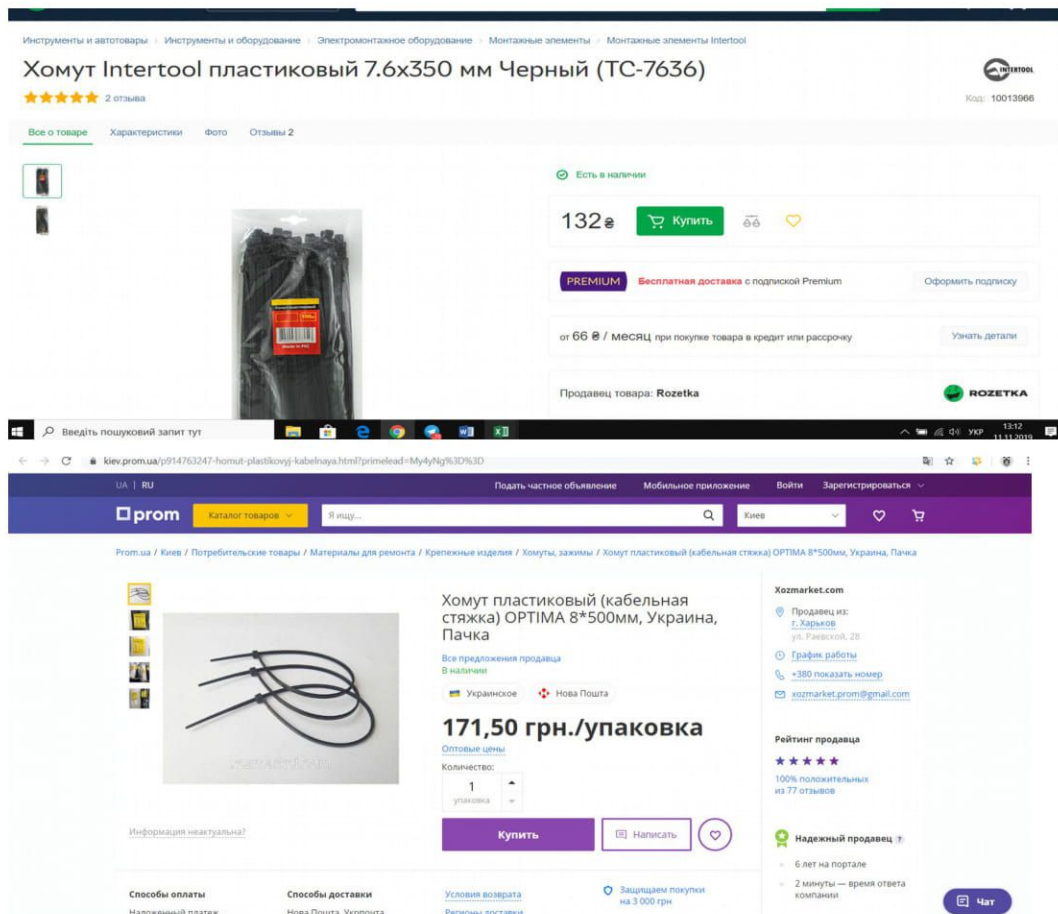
Инструменты и автотовары › Инструменты и оборудование › Электромонтажное оборудование › Монтажные элементы › Монтажные элементы Intertool

Хомут Intertool пластиковый 7.6x350 мм Черный (TC-7636)

INTERTOOL

★★★★★ 2 отзыва

Код: 10013966

Все о товаре Характеристики Фото Отзывы 2

Есть в наличии

132₴ Купить

PREMIUM Бесплатная доставка с подпиской Premium Оформить подписку

от 66 ₴ / месяц при покупке товара в кредит или рассрочку Узнать детали

Продавец товара: Rozetka ROZETKA

Введіть пошуковий запит тут

УКР 13:12 11.11.2019

kiev.prom.ua/p914763247-homut-plastikovyj-kabelnaya.html?primelead=My4yNg%3D%3D

UA | RU

Подать частное объявление Мобильное приложение Войти Зарегистрироваться

prom Каталог товаров Я ищу... Киев

Prom.ua / Киев / Потребительские товары / Материалы для ремонта / Крепежные изделия / Хомуты, зажимы / Хомут пластиковый (кабельная стяжка) OPTIMA 8*500мм, Украина, Пачка

Хомут пластиковый (кабельная стяжка) OPTIMA 8*500мм, Украина, Пачка

Все предложения продавца
В наличии

Украинское Нова Пошта

171,50 грн./упаковка

Оптовые цены

Количество:
1
упаковка

Информация неактуальна?

Купить Написать

Xozmarket.com

Продавец из:
г. Харьков
ул. Раевской, 28

График работы

+380 показать номер

xozmarket.prom@gmail.com

Рейтинг продавца
★★★★★
100% положительных из 77 отзывов

Надежный продавец ?

6 лет на портале

2 минуты — время ответа компании

Способы оплаты
Наложенный платеж

Способы доставки
Нова Пошта, Укрпочта

Условия возврата
Регионы доставки

Защищаем покупки на 3 000 грн

Чат